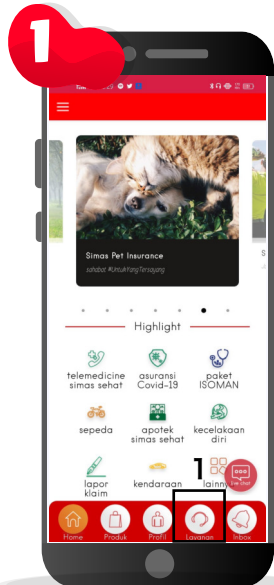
1

Simas Pet Insurance
sahabat #UntukYangTersayang

Highlight

telemedicine simas sehat
asuransi Covid-19
paket ISOMAN
sepeda
apotek simas sehat
kecelakaan diri
lapor klaim
kendaraan
lainny

Live chat

1

Home
Produk
Profil
Layanan
Inbox